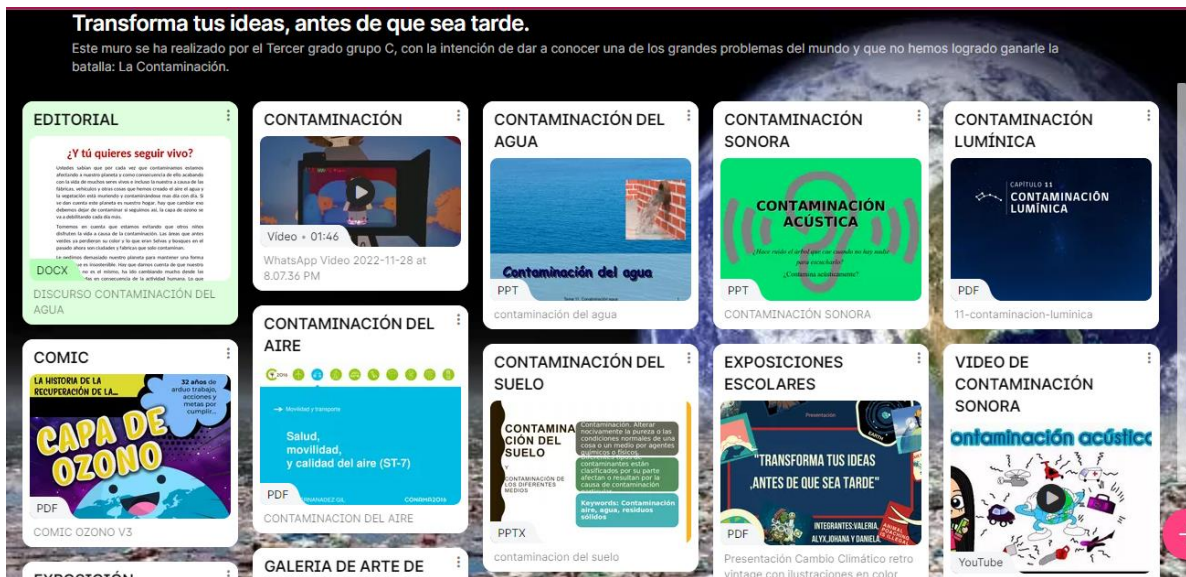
Transforma tus ideas, antes de que sea tarde.

Este muro se ha realizado por el Tercer grado grupo C, con la intención de dar a conocer una de los grandes problemas del mundo y que no hemos logrado ganarle la batalla: La Contaminación.

EDITORIAL

¿Y tú quieres seguir vivo?

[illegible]

DOCX

DISCURSO CONTAMINACIÓN DEL AGUA

COMIC

LA HISTORIA DE LA RECUPERACIÓN DE LA...

32 años de arduo trabajo, acciones y metas por cumplir...

CAPA DE OZONO

PDF

COMIC OZONO V3

EXPOSICIÓN

CONTAMINACIÓN

Video • 01:46

WhatsApp Video 2022-11-28 at 8.07.36 PM

CONTAMINACIÓN DEL AIRE

→ Movilidad y transporte

Salud, movilidad, y calidad del aire (ST-7)

PDF

CONTAMINACION DEL AIRE

GALERIA DE ARTE DE

CONTAMINACIÓN DEL AGUA

Contaminación del agua

PPT

contaminación del agua

CONTAMINACIÓN DEL SUELO

CONTAMINACIÓN DEL SUELO

CONTAMINACIÓN DE LOS DIFERENTES MEDIOS

Contaminación. Alterar nocivamente la pureza o las condiciones normales de una cosa o un medio por agentes químicos o físicos.

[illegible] contaminantes están clasificados por su parte afectan o resultan por la causa de contaminación

Keywords: Contaminación aire, agua, residuos sólidos

PPTX

contaminacion del suelo

CONTAMINACIÓN SONORA

CONTAMINACIÓN ACÚSTICA

¿Hace ruido el árbol que cae cuando no hay nadie para escucharlo?

¿Contamina acústicamente?

PPT

CONTAMINACIÓN SONORA

EXPOSICIONES ESCOLARES

Presentación

"TRANSFORMA TUS IDEAS ,ANTES DE QUE SEA TARDE"

INTEGRANTES:VALERIA, ALYX,JOHANA Y DANIELA

PDF

Presentación Cambio Climático retro vintage con ilustraciones en color

CONTAMINACIÓN LUMÍNICA

CAPÍTULO 11

CONTAMINACIÓN LUMÍNICA

PDF

11-contaminacion-luminica

VIDEO DE CONTAMINACIÓN SONORA

contaminación acústica

YouTube